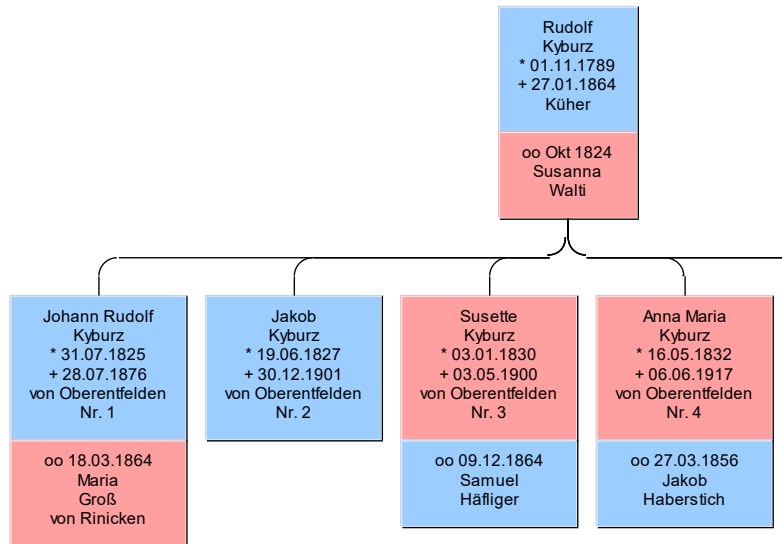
Rudolf
Kyburz
* 01.11.1789
+ 27.01.1864
Küher

oo Okt 1824
Susanna
Walti

Johann Rudolf
Kyburz
* 31.07.1825
+ 28.07.1876
von Oberentfelden
Nr. 1

oo 18.03.1864
Maria
Groß
von Rinicken

Jakob
Kyburz
* 19.06.1827
+ 30.12.1901
von Oberentfelden
Nr. 2

Susette
Kyburz
* 03.01.1830
+ 03.05.1900
von Oberentfelden
Nr. 3

oo 09.12.1864
Samuel
Häfliger

Anna Maria
Kyburz
* 16.05.1832
+ 06.06.1917
von Oberentfelden
Nr. 4

oo 27.03.1856
Jakob
Haberstich